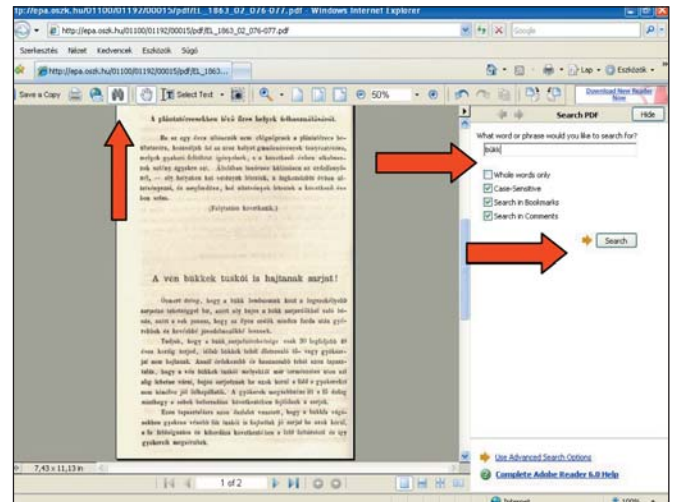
tp://epa.oszk.hu/01100/01192/00015/pdf/EL_1863_02_076-077.pdf - Windows Internet Explorer

http://epa.oszk.hu/01100/01192/00015/pdf/EL_1863_02_076-077.pdf

Google

Szerkesztés Nézet Kedvencek Eszközök Súgó

http://epa.oszk.hu/01100/01192/00015/pdf/EL_1863...

Lap Eszközök

Save a Copy

Select Text

50%

Download New Reader Now

A plántatörzseknek kézi üres helyek felhasználásáról.

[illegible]

(Folytatása következik.)

A vén bükkek tuskói is hajtanak sarjat!

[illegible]

Search PDF

Hide

What word or phrase would you like to search for?

bükk

Whole words only

Case-Sensitive

Search in Bookmarks

Search in Comments

Search

Use Advanced Search Options

Complete Adobe Reader 6.0 Help

7,43 x 11,13 in

1 of 2

Internet

100%